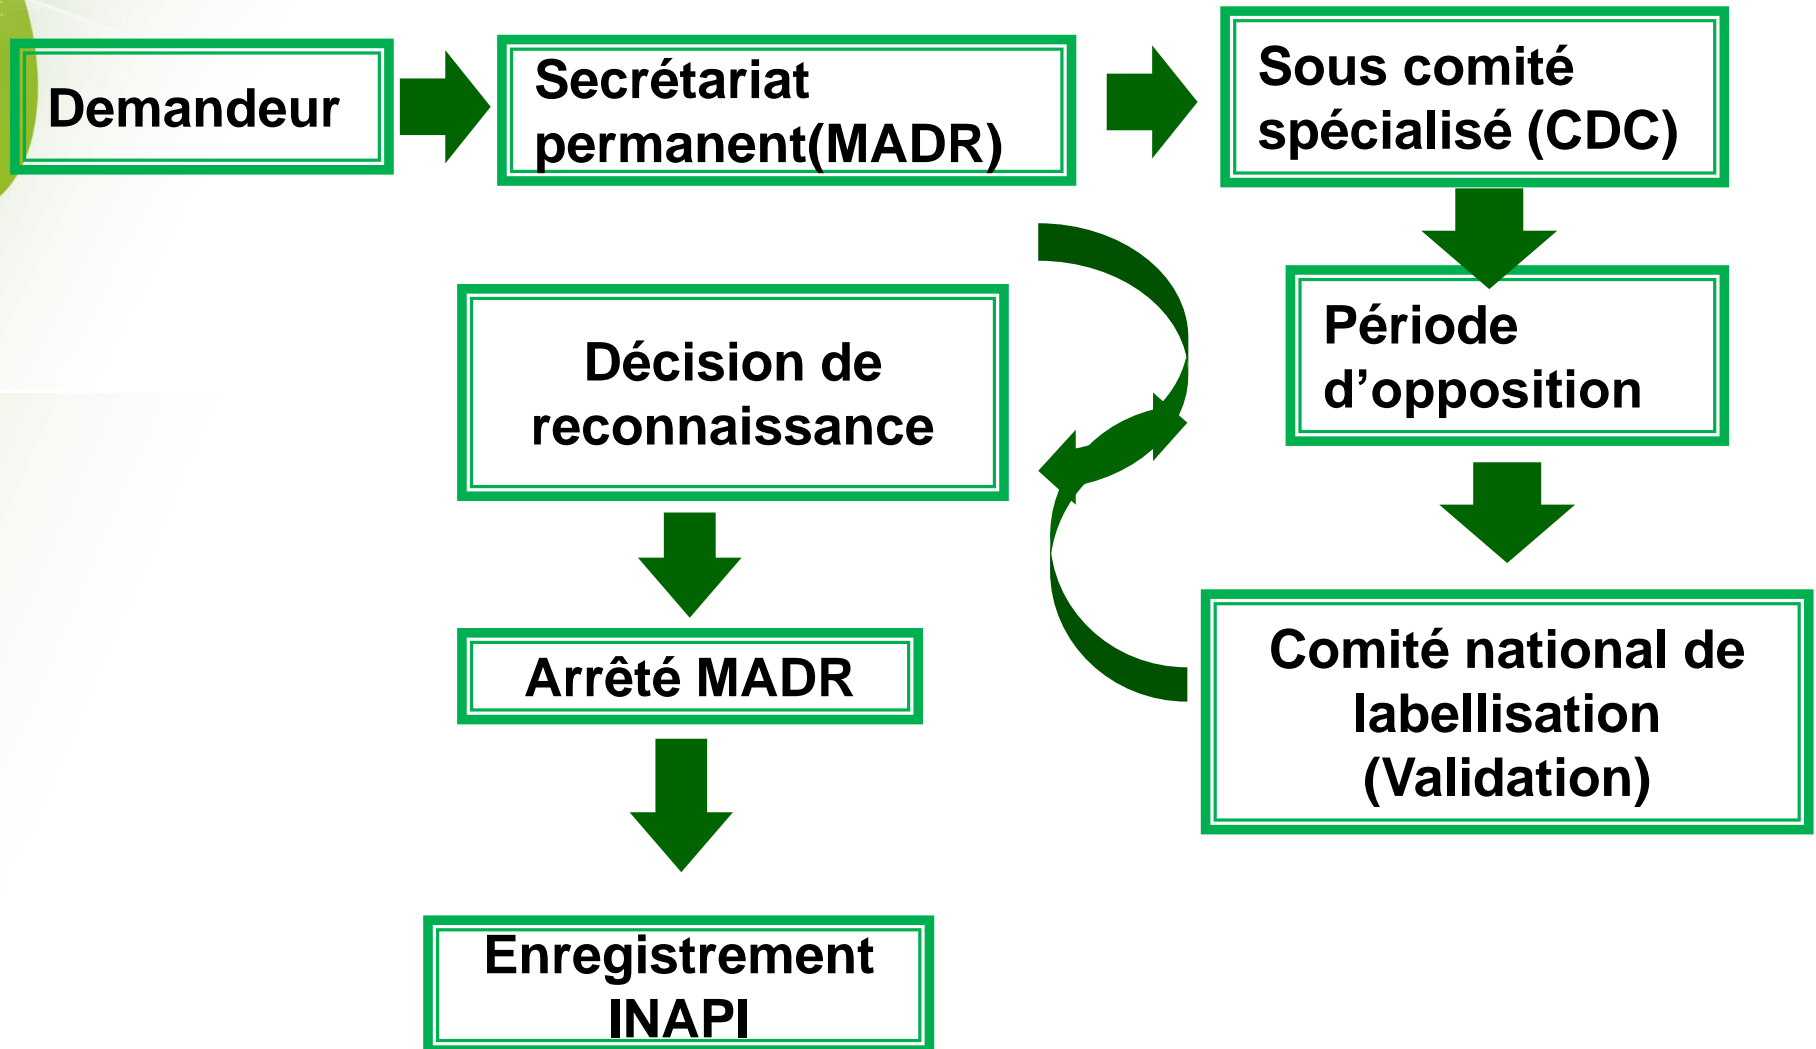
Demandeur

Secrétariat permanent(MADR)

Sous comité spécialisé (CDC)

Période d’opposition

Comité national de labellisation (Validation)

Décision de reconnaissance

Arrêté MADR

Enregistrement INAPI